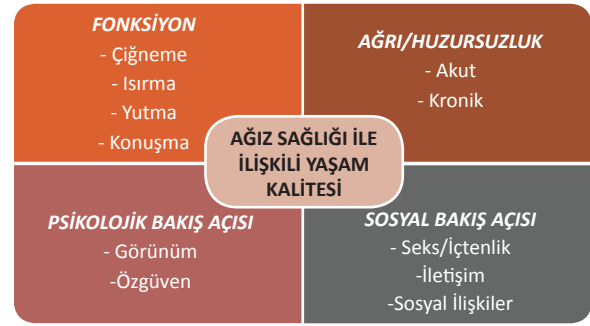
FONKSİYON
- Çiğneme
- Isırma
- Yutma
- Konuşma

AĞRI/HUZURSUZLUK
- Akut
- Kronik

AĞIZ SAĞLIĞI İLE İLİŞKİLİ YAŞAM KALİTESİ

PSİKOLOJİK BAKIŞ AÇISI
- Görünüm
-Özgüven

SOSYAL BAKIŞ AÇISI
- Seks/İçtenlik
-İletişim
-Sosyal İlişkiler